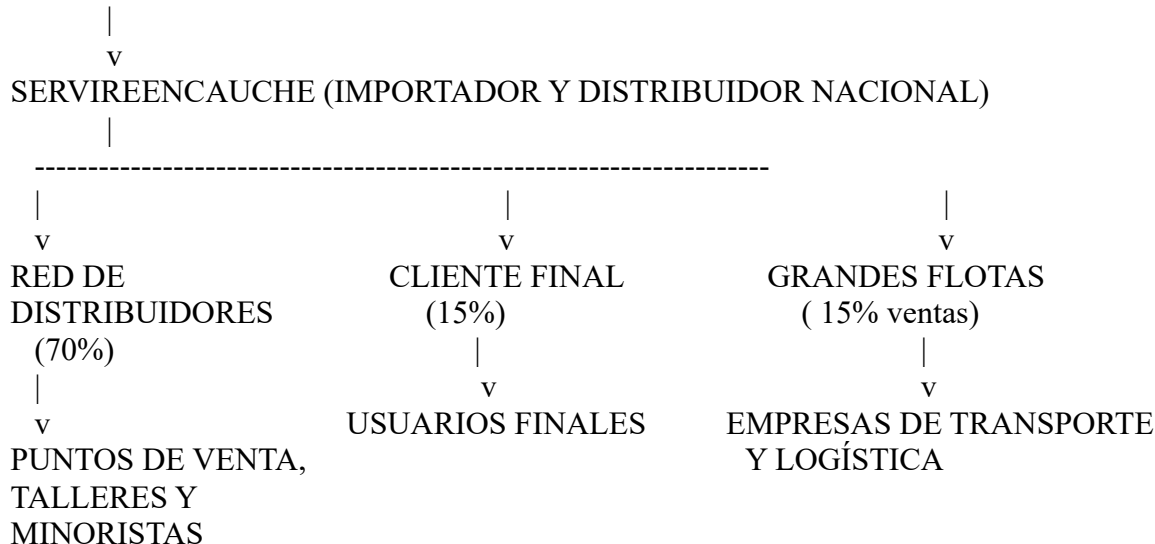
|
v
SERVIREENCAUCHE (IMPORTADOR Y DISTRIBUIDOR NACIONAL)
|
-------------------------------------------------------------------------
| | |
v v v

RED DE DISTRIBUIDORES (70%)
|
v
PUNTOS DE VENTA, TALLERES Y MINORISTAS

CLIENTE FINAL (15%)
|
v
USUARIOS FINALES

GRANDES FLOTAS ( 15% ventas)
|
v
EMPRESAS DE TRANSPORTE Y LOGÍSTICA